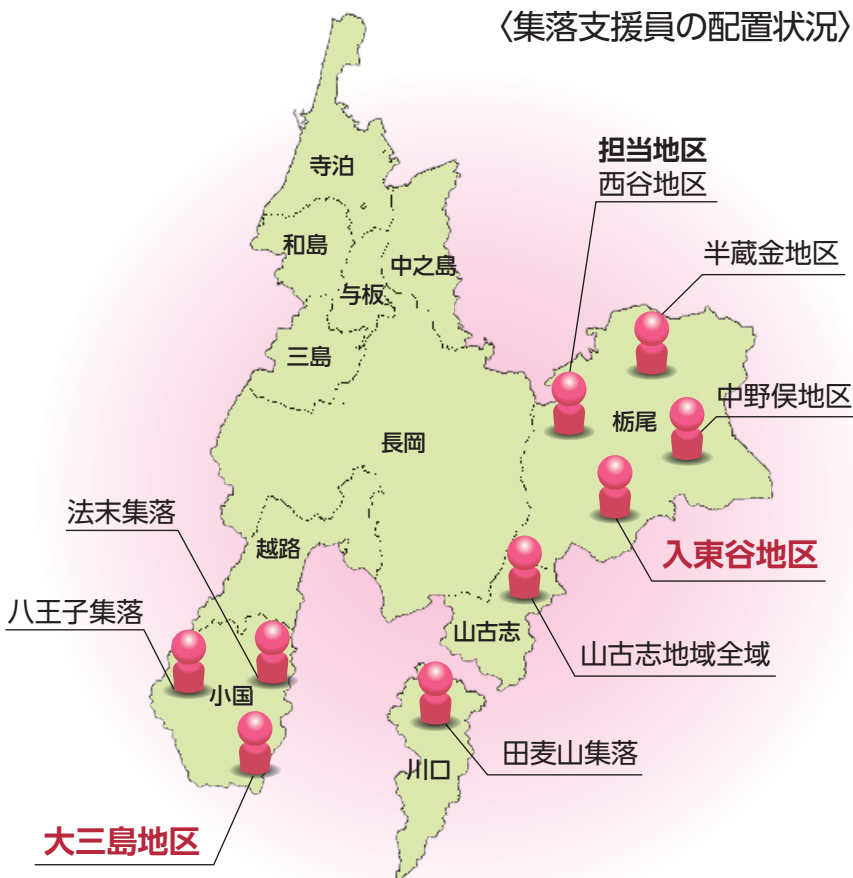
〈集落支援員の配置状況〉

担当地区
西谷地区

半蔵金地区

中野俣地区

入東谷地区

山古志地域全域

田麦山集落

寺泊

和島

中之島

与板

三島

長岡

栃尾

越路

山古志

小国

川口

法末集落

八王子集落

大三島地区